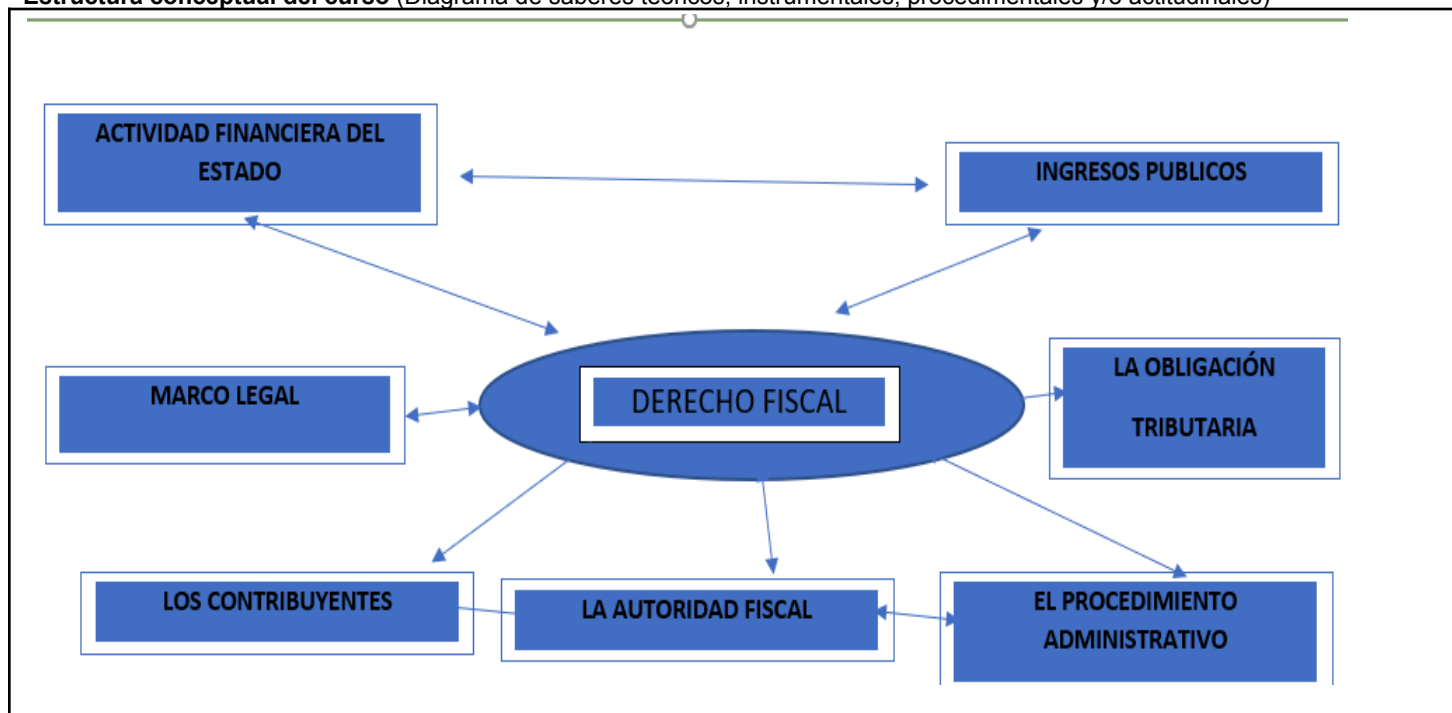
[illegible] (Diagrama de saberes teóricos, instrumentales, procedimentales y/o actitudinales)

ACTIVIDAD FINANCIERA DEL ESTADO

INGRESOS PUBLICOS

MARCO LEGAL

DERECHO FISCAL

LA OBLIGACIÓN TRIBUTARIA

LOS CONTRIBUYENTES

LA AUTORIDAD FISCAL

EL PROCEDIMIENTO ADMINISTRATIVO